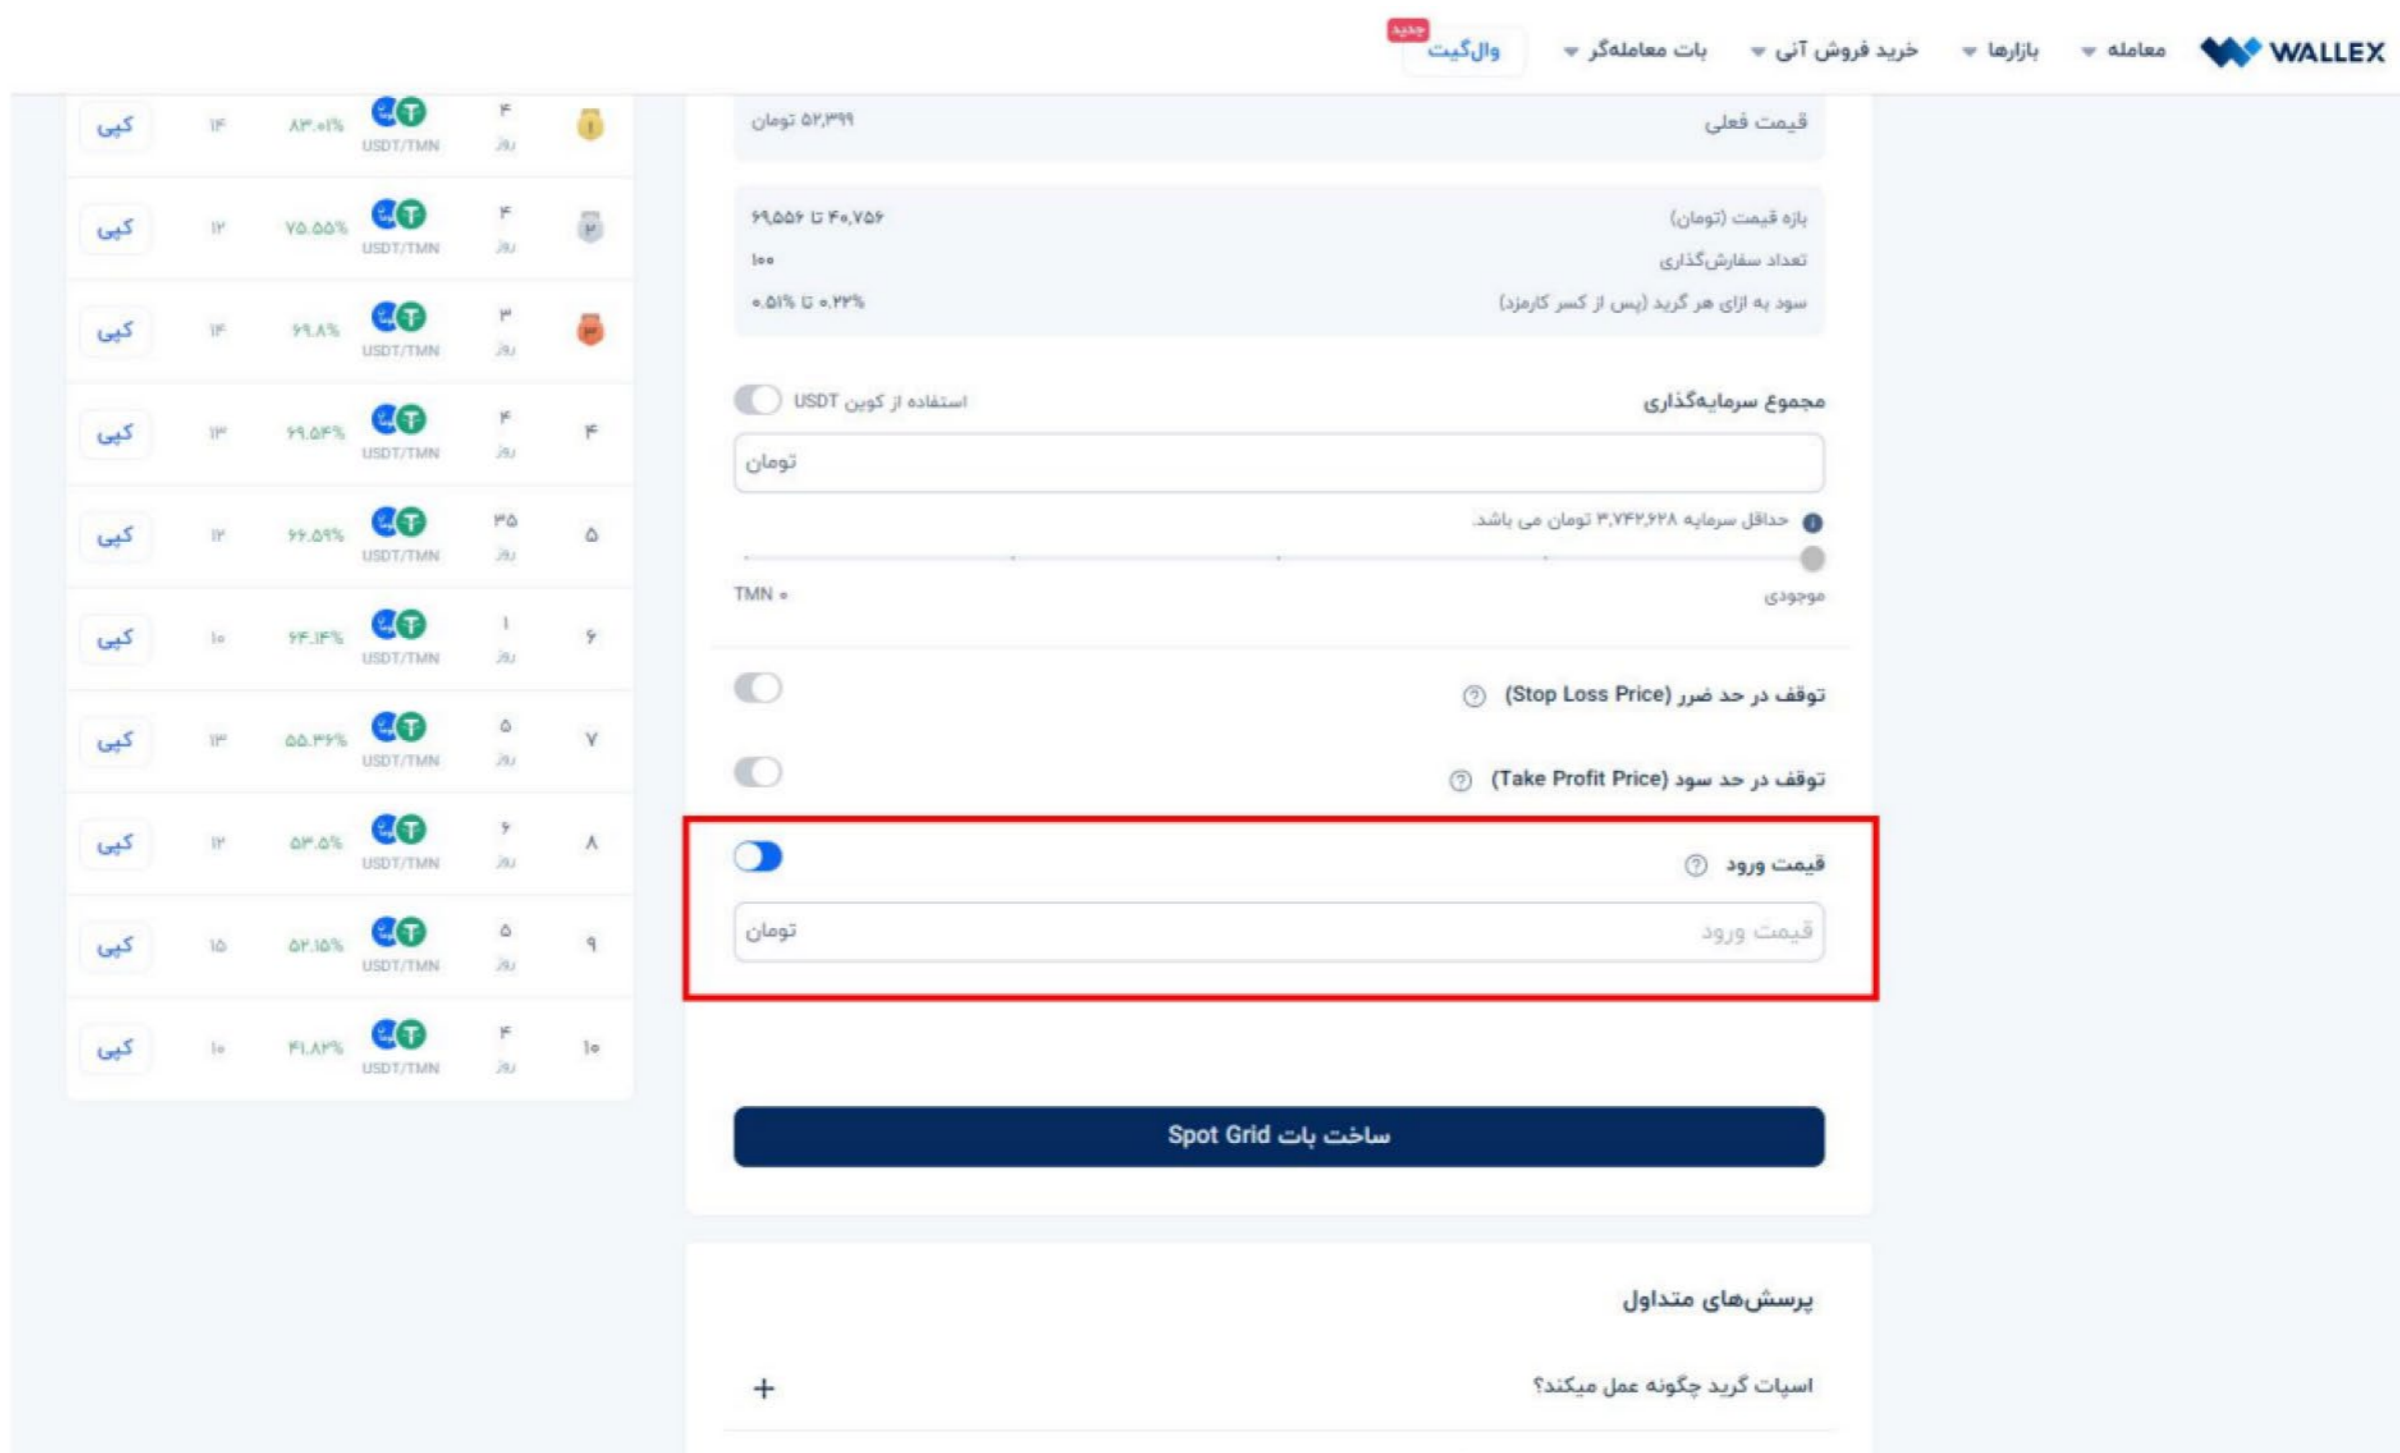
WALLEX معامله بازارها خرید فروش آنی بات معامله‌گر والگیت جدید

قیمت فعلی ۵۲,۳۹۹ تومان

بازه قیمت (تومان) ۴۰,۷۵۶ تا ۶۹,۵۵۶
تعداد سفارش‌گذاری ۱۰۰
سود به ازای هر گرید (پس از کسر کارمزد) ۰.۵۱٪ تا ۰.۲۲٪

مجموع سرمایه‌گذاری
استفاده از کوین USDT
تومان
حداقل سرمایه ۳,۷۴۲,۶۲۸ تومان می باشد.
موجودی
TMN ۰

توقف در حد ضرر (Stop Loss Price)
توقف در حد سود (Take Profit Price)

قیمت ورود
قیمت ورود
تومان

ساخت بات Spot Grid

پرسش‌های متداول

اسپات گرید چگونه عمل میکند؟
+

| | ۴ روز | USDT/TMN | ۸۳.۰۱٪ | ۱۴ | کپی |
|---|---|---|---|---|---|
| | ۴ روز | USDT/TMN | ۷۵.۵۵٪ | ۱۲ | کپی |
| | ۳ روز | USDT/TMN | ۶۹.۸٪ | ۱۴ | کپی |
| ۴ | ۴ روز | USDT/TMN | ۶۹.۵۴٪ | ۱۳ | کپی |
| ۵ | ۳۵ روز | USDT/TMN | ۶۶.۵۹٪ | ۱۴ | کپی |
| ۶ | ۱ روز | USDT/TMN | ۶۴.۱۴٪ | ۱۰ | کپی |
| ۷ | ۵ روز | USDT/TMN | ۵۵.۳۶٪ | ۱۳ | کپی |
| ۸ | ۶ روز | USDT/TMN | ۵۳.۵٪ | ۱۴ | کپی |
| ۹ | ۵ روز | USDT/TMN | ۵۲.۱۵٪ | ۱۵ | کپی |
| ۱۰ | ۴ روز | USDT/TMN | ۴۱.۸۲٪ | ۱۰ | کپی |